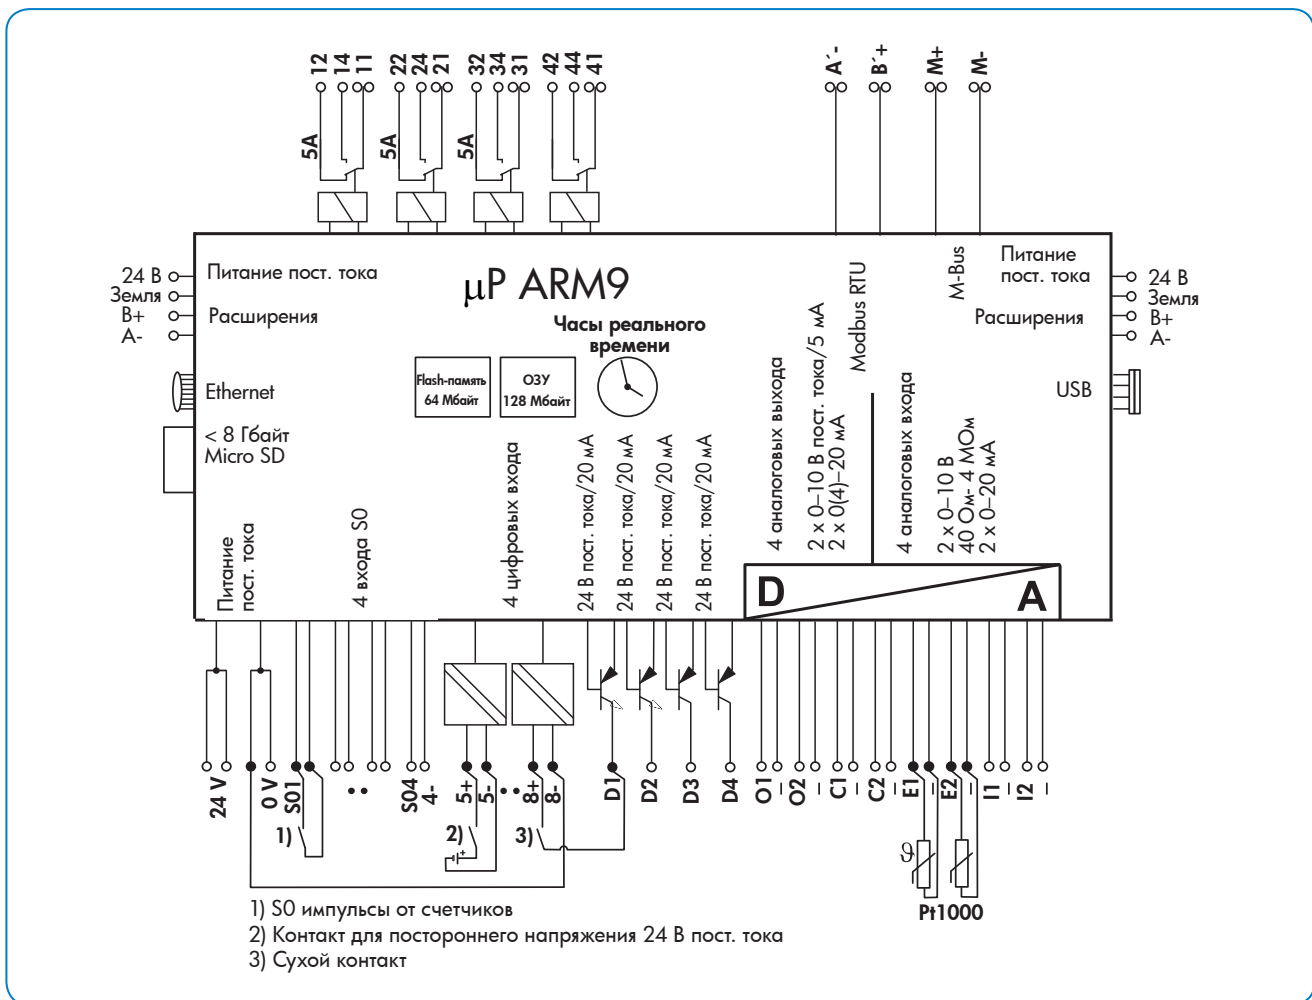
12 14 11
22 24 21
32 34 31
42 44 41
5A 5A 5A
A´- B´+ M+ M-

24 В
Земля
B+
A-
Питание пост. тока
Расширения
μP ARM9
Часы реального времени
Flash-память 64 Мбайт
ОЗУ 128 Мбайт
Ethernet
< 8 Гбайт Micro SD
Modbus RTU
M-Bus
Питание пост. тока
Расширения
24 В
Земля
B+
A-
USB

Питание пост. тока
4 входа S0
4 цифровых входа
24 В пост. тока/20 мА
24 В пост. тока/20 мА
24 В пост. тока/20 мА
24 В пост. тока/20 мА
4 аналоговых выхода
2 x 0–10 В пост. тока/5 мА
2 x 0(4)–20 мА
4 аналоговых входа
2 x 0–10 В
40 Ом- 4 МОм
2 x 0–20 мА
D
A

24 V
0 V
S01
• •
S04
4-
5+
5-
• •
8+
8-
D1
D2
D3
D4
O1
–
O2
–
C1
–
C2
–
E1
–
E2
–
I1
–
I2
–
1)
2)
3)
ϑ
Pt1000

1) S0 импульсы от счетчиков
2) Контакт для постороннего напряжения 24 В пост. тока
3) Сухой контакт